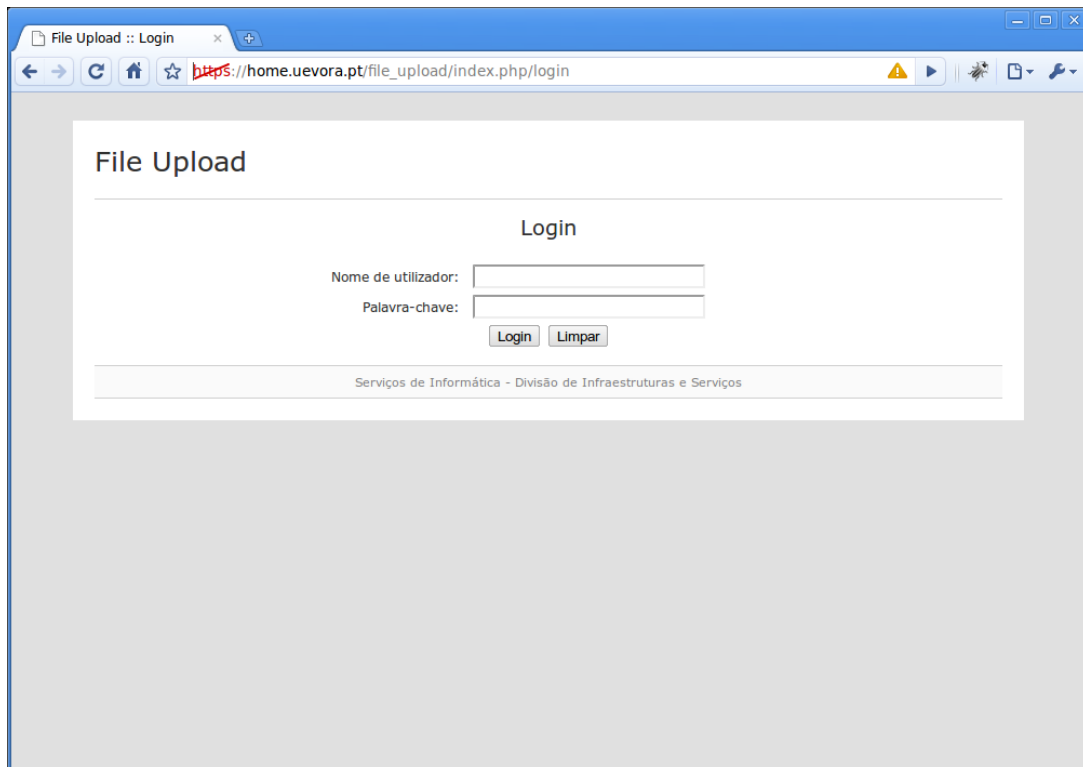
File Upload :: Login

https://home.uevora.pt/file_upload/index.php/login

File Upload

Login

Nome de utilizador:

Palavra-chave:

Login Limpar

Serviços de Informática - Divisão de Infraestruturas e Serviços